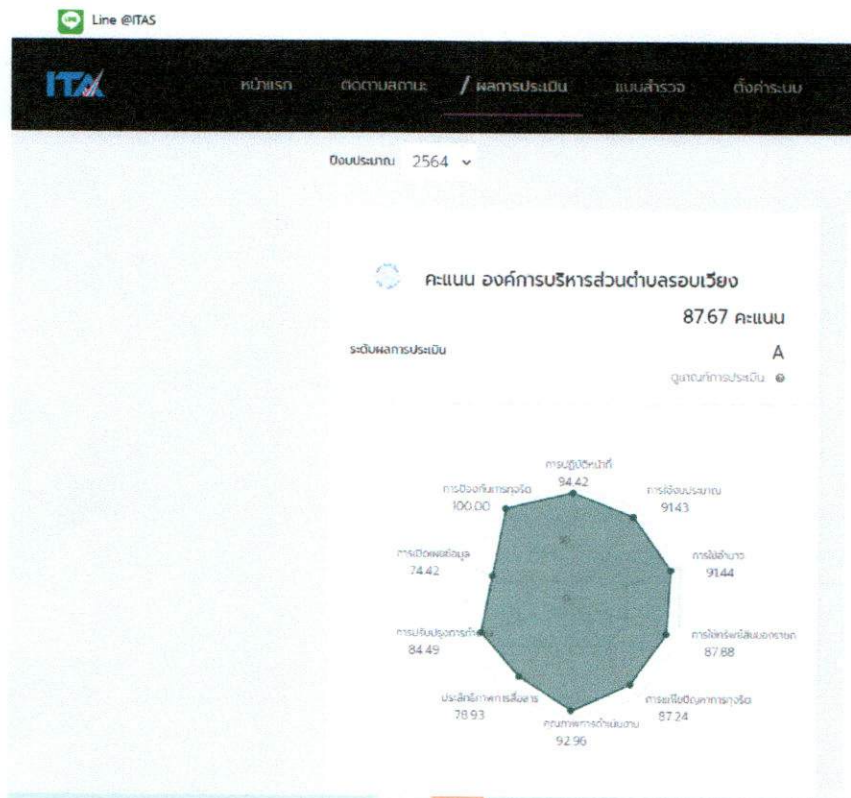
Line @ITAS

ITA หน้าแรก ติดตามสถานะ / ผลการประเมิน แบบสำรวจ ตั้งค่าระบบ

ปีงบประมาณ 2564

คะแนน องค์การบริหารส่วนตำบลรอบเวียง

87.67 คะแนน

ระดับผลการประเมิน

A

ดูเกณฑ์การประเมิน

การปฏิบัติหน้าที่
94.42

การใช้งบประมาณ
91.43

การใช้อำนาจ
91.44

การใช้ทรัพย์สินของราชการ
87.88

การแก้ไขปัญหาการทุจริต
87.24

คุณภาพการดำเนินงาน
92.96

ประสิทธิภาพการสื่อสาร
78.93

การปรับปรุงการทำงาน
84.49

การเปิดเผยข้อมูล
74.42

การป้องกันการทุจริต
100.00